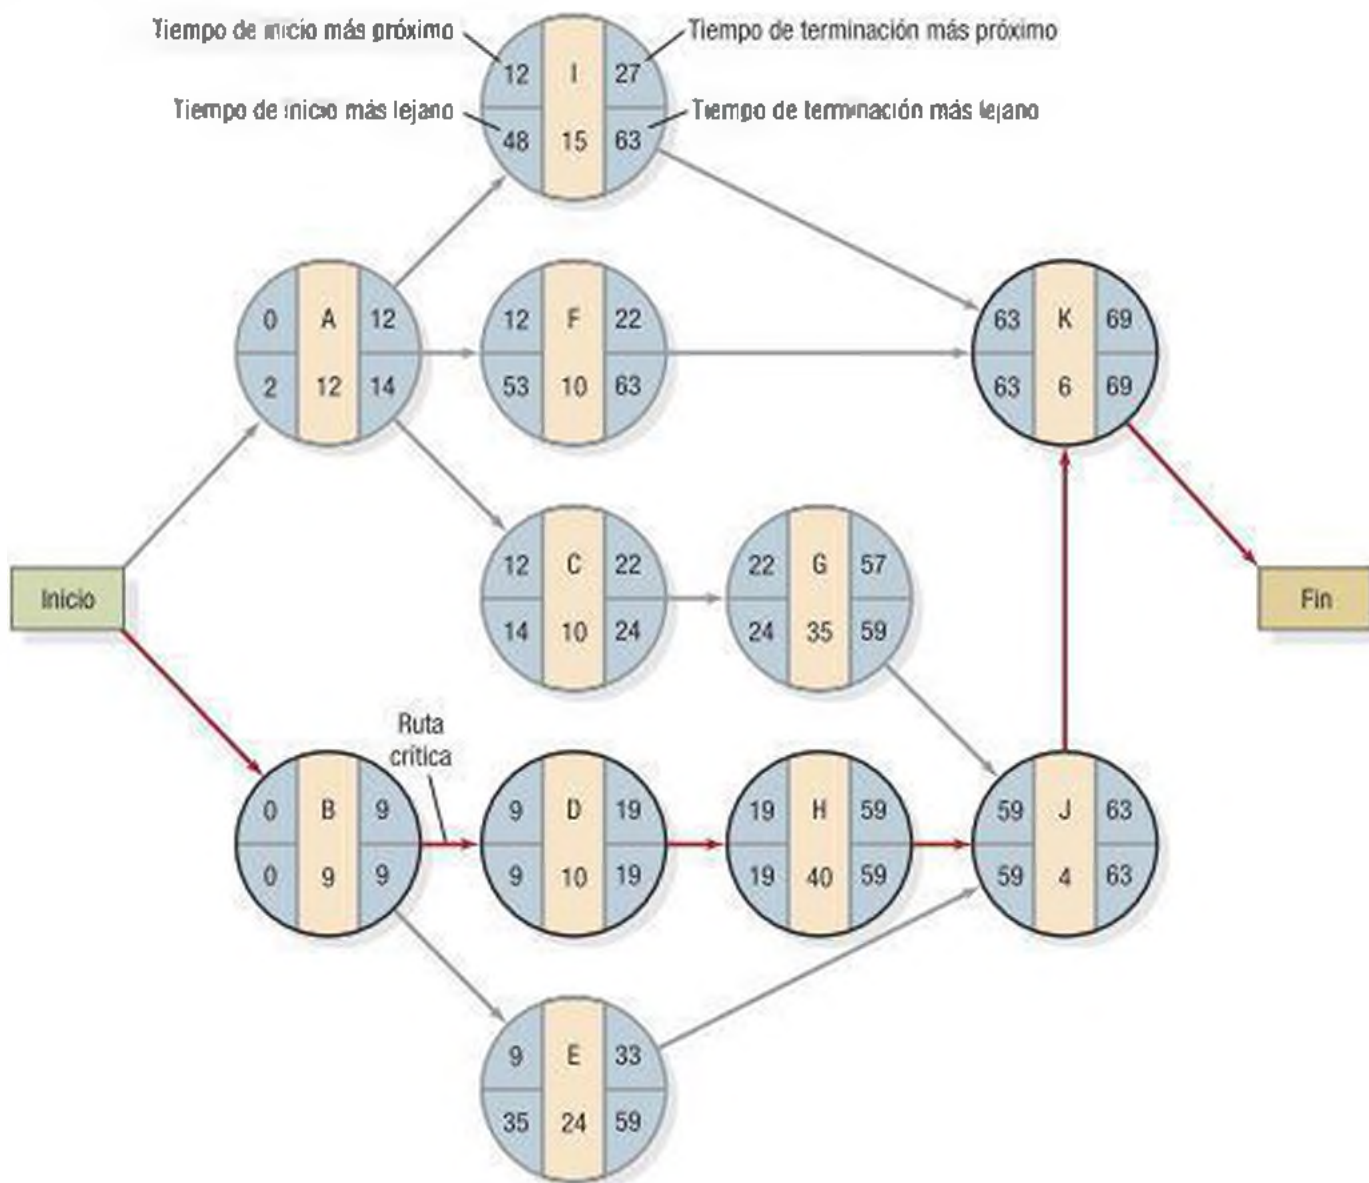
Tiempo de inicio más próximo
Tiempo de terminación más próximo
Tiempo de inicio más lejano
Tiempo de terminación más lejano

12 I 27
48 15 63

0 A 12
2 12 14

12 F 22
53 10 63

63 K 69
63 6 69

12 C 22
14 10 24

22 G 57
24 35 59

Inicio

Fin

Ruta crítica

0 B 9
0 9 9

9 D 19
9 10 19

19 H 59
19 40 59

59 J 63
59 4 63

9 E 33
35 24 59